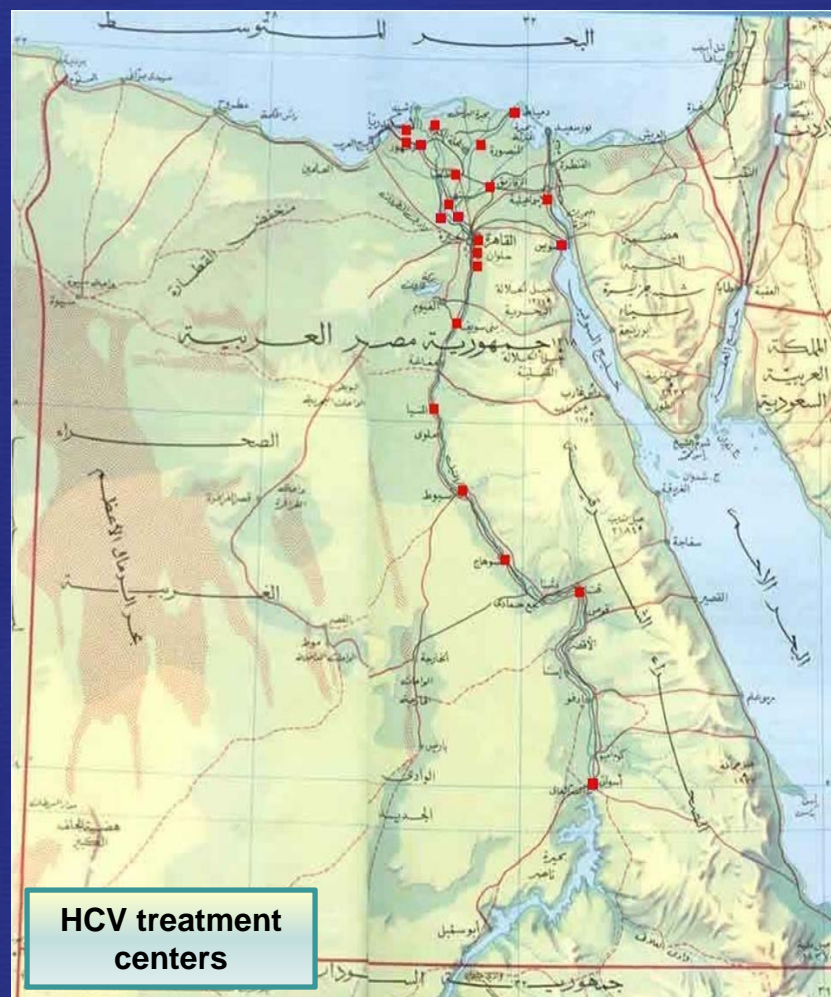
البحر المتوسط

منخفض القطارة

جمهورية مصر العربية

الصحراء

بحر الرمال الأعظم

الصحراء الغربية

القاهرة

الفيوم

المنيا

أسيوط

سوهاج

قنا

الأقصر

أسوان

بورسعيد

دمياط

المنصورة

الزقازيق

السويس

الإسماعيلية

سيناء

خليج السويس

خليج العقبة

البحر الأحمر

المملكة العربية السعودية

الغردقة

سفاجة

القصير

الخارجة

الواحات الداخلة

الوادي الجديد

بحيرة ناصر

أبو سمبل

جمهورية السودان

سيوة

مرسى مطروح

العلمين

HCV treatment centers